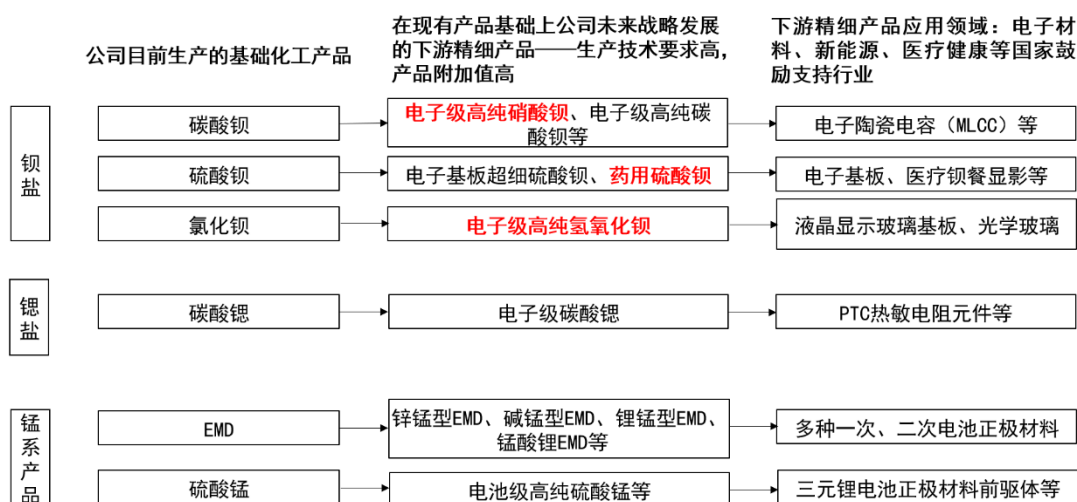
公司目前生产的基础化工产品

在现有产品基础上公司未来战略发展的下游精细产品——生产技术要求高，产品附加值高

下游精细产品应用领域：电子材料、新能源、医疗健康等国家鼓励支持行业

钡盐

碳酸钡

电子级高纯硝酸钡、电子级高纯碳酸钡等

电子陶瓷电容（MLCC）等

硫酸钡

电子基板超细硫酸钡、药用硫酸钡

电子基板、医疗钡餐显影等

氯化钡

电子级高纯氢氧化钡

液晶显示玻璃基板、光学玻璃

锶盐

碳酸锶

电子级碳酸锶

PTC热敏电阻元件等

锰系产品

EMD

锌锰型EMD、碱锰型EMD、锂锰型EMD、锰酸锂EMD等

多种一次、二次电池正极材料

硫酸锰

电池级高纯硫酸锰等

三元锂电池正极材料前驱体等